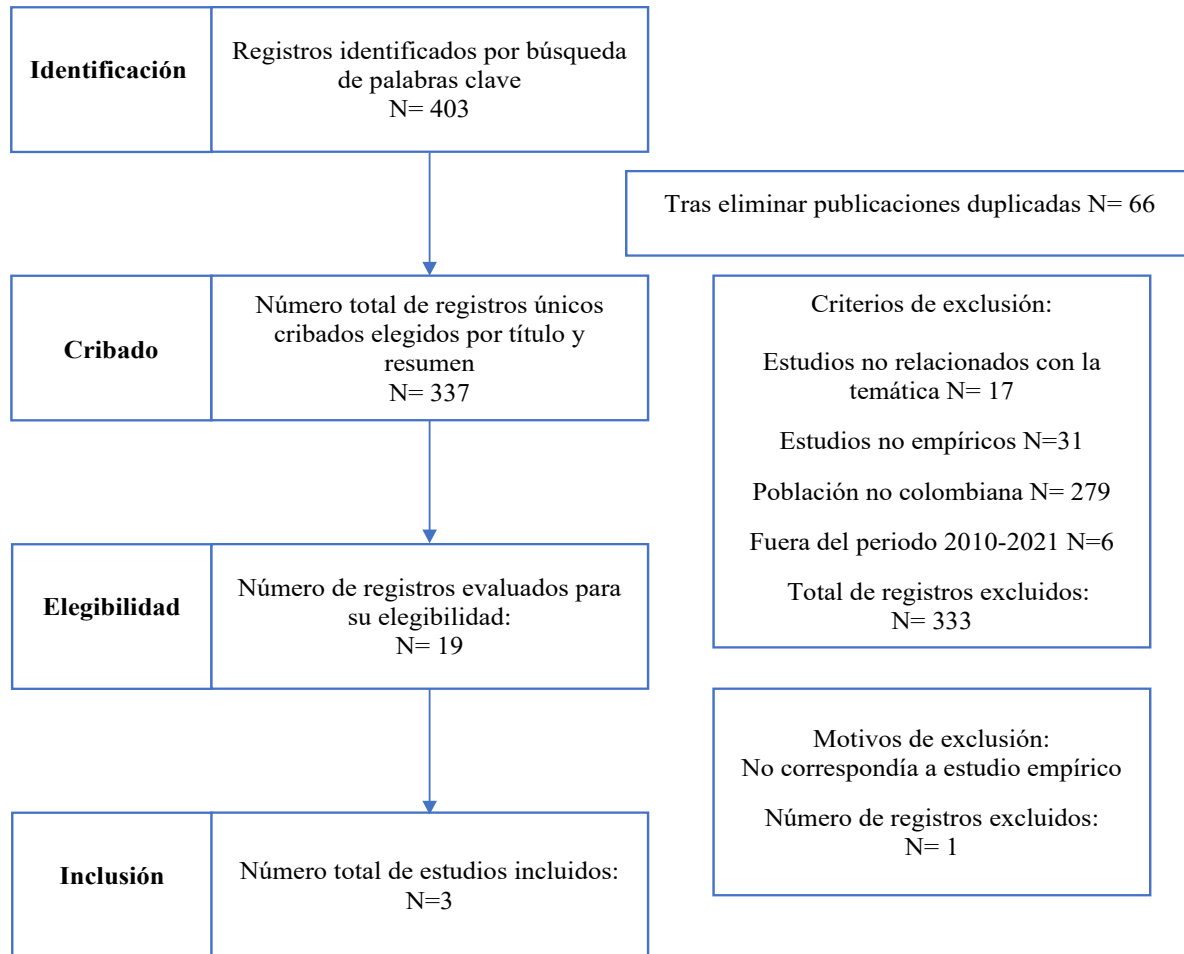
Identificación

Registros identificados por búsqueda de palabras clave
N= 403

Tras eliminar publicaciones duplicadas N= 66

Cribado

Número total de registros únicos cribados elegidos por título y resumen
N= 337

Criterios de exclusión:

Estudios no relacionados con la temática N= 17

Estudios no empíricos N=31

Población no colombiana N= 279

Fuera del periodo 2010-2021 N=6

Total de registros excluidos:
N= 333

Elegibilidad

Número de registros evaluados para su elegibilidad:
N= 19

Motivos de exclusión:
No correspondía a estudio empírico

Número de registros excluidos:
N= 1

Inclusión

Número total de estudios incluidos:
N=3